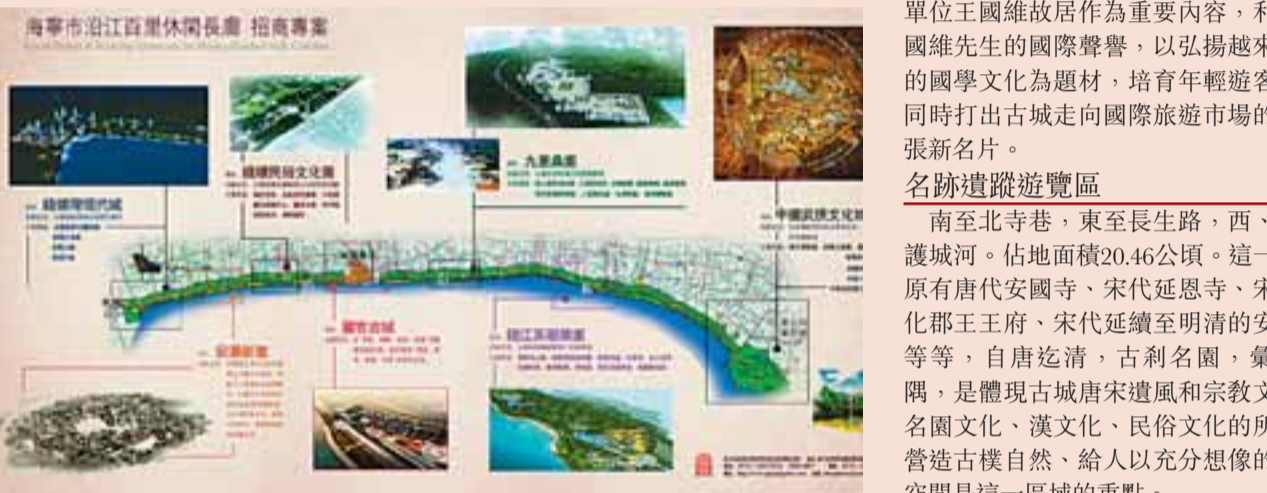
海寧市沿江百里休閒長廊 招商專案

錢塘灣現代城

錢塘民俗文化園

九景長廊

中國武俠文化

鹽官古城

錢江旅遊度假

單位王國維故居作為重要內容，利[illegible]國維先生的國際聲譽，以弘揚越來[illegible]的國學文化為題材，培育年輕遊客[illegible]同時打出古城走向國際旅遊市場的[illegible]張新名片。

名跡遺蹤遊覽區

南至北寺巷，東至長生路，西、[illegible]護城河。佔地面積20.46公頃。這一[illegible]原有唐代安國寺、宋代延恩寺、宋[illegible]化郡王王府、宋代延續至明清的安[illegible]等等，自唐迄清，古剎名園，彙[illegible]隅，是體現古城唐宋遺風和宗教文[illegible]名園文化、漢文化、民俗文化的所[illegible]營造古樸自然、給人以充分想像的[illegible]空間是這一區域的重點。